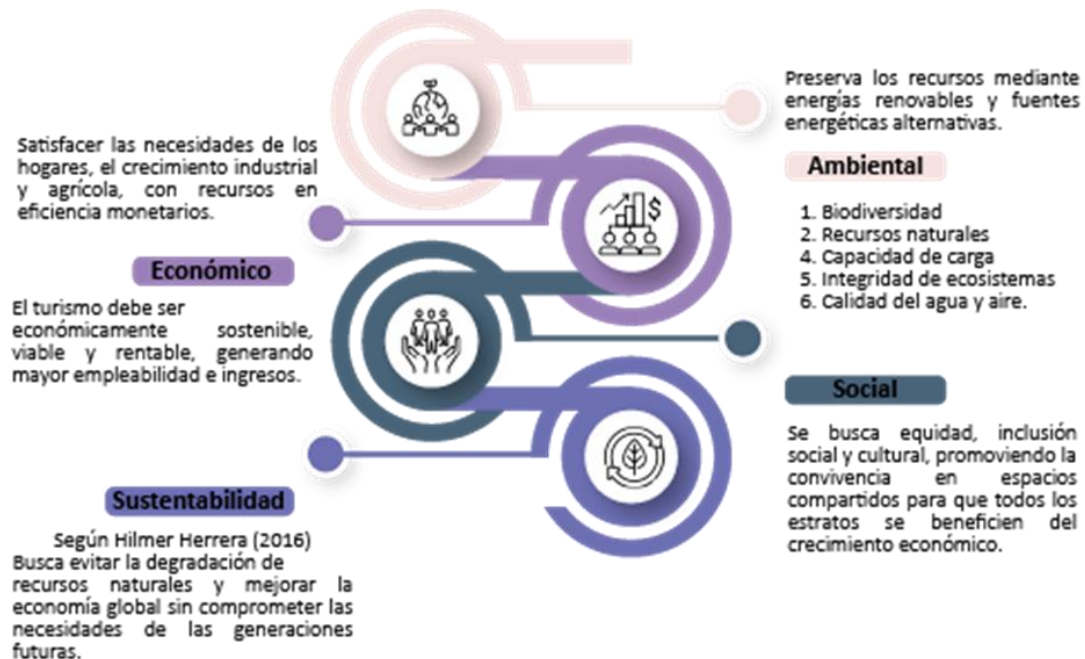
Preserva los recursos mediante energías renovables y fuentes energéticas alternativas.

Satisfacer las necesidades de los hogares, el crecimiento industrial y agrícola, con recursos en eficiencia monetarios.

Ambiental

1. Biodiversidad
2. Recursos naturales
4. Capacidad de carga
5. Integridad de ecosistemas
6. Calidad del agua y aire.

Económico

El turismo debe ser económicamente sostenible, viable y rentable, generando mayor empleabilidad e ingresos.

Social

Se busca equidad, inclusión social y cultural, promoviendo la convivencia en espacios compartidos para que todos los estratos se beneficien del crecimiento económico.

Sustentabilidad

Según Hilmer Herrera (2016)
Busca evitar la degradación de recursos naturales y mejorar la economía global sin comprometer las necesidades de las generaciones futuras.